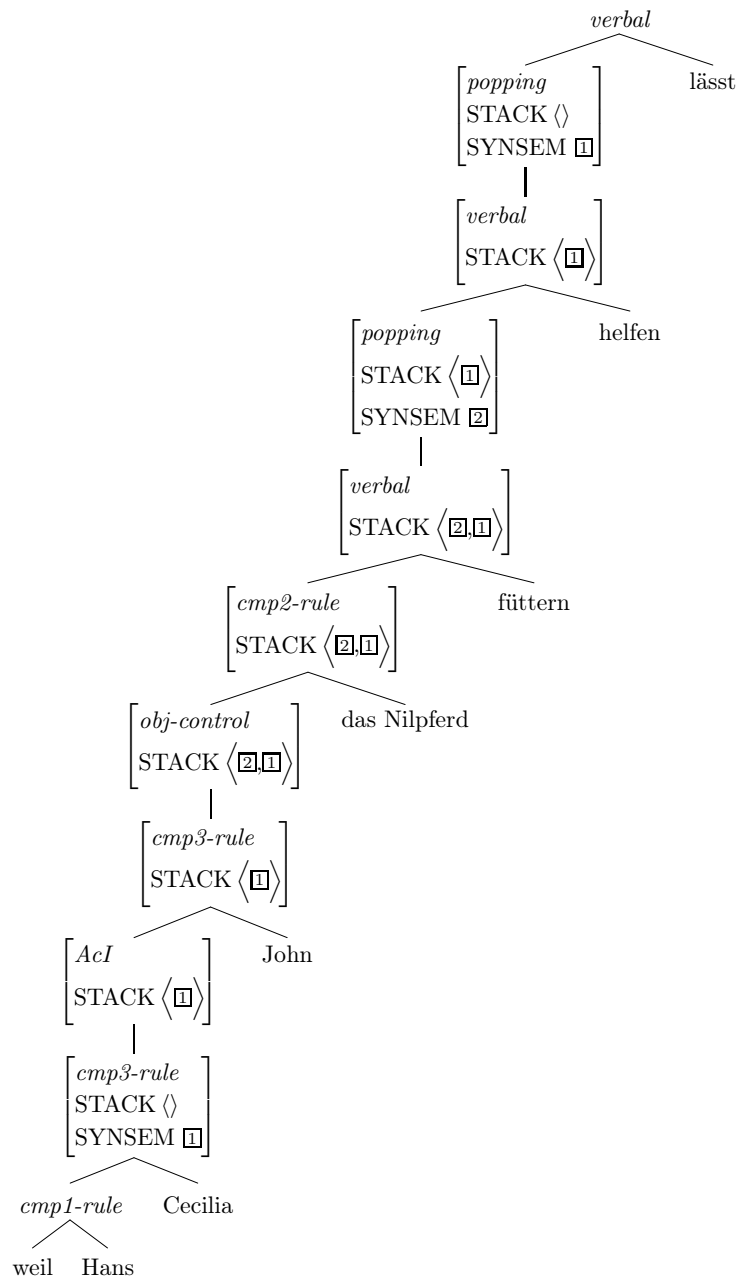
verbal

$\begin{bmatrix} \textit{popping} \\ \text{STACK } \langle\rangle \\ \text{SYNSEM } \boxed{1} \end{bmatrix}$ lässt

$\begin{bmatrix} \textit{verbal} \\ \text{STACK } \left\langle \boxed{1} \right\rangle \end{bmatrix}$

$\begin{bmatrix} \textit{popping} \\ \text{STACK } \left\langle \boxed{1} \right\rangle \\ \text{SYNSEM } \boxed{2} \end{bmatrix}$ helfen

$\begin{bmatrix} \textit{verbal} \\ \text{STACK } \left\langle \boxed{2}, \boxed{1} \right\rangle \end{bmatrix}$

$\begin{bmatrix} \textit{cmp2-rule} \\ \text{STACK } \left\langle \boxed{2}, \boxed{1} \right\rangle \end{bmatrix}$ füttern

$\begin{bmatrix} \textit{obj-control} \\ \text{STACK } \left\langle \boxed{2}, \boxed{1} \right\rangle \end{bmatrix}$ das Nilpferd

$\begin{bmatrix} \textit{cmp3-rule} \\ \text{STACK } \left\langle \boxed{1} \right\rangle \end{bmatrix}$

$\begin{bmatrix} \textit{AcI} \\ \text{STACK } \left\langle \boxed{1} \right\rangle \end{bmatrix}$ John

$\begin{bmatrix} \textit{cmp3-rule} \\ \text{STACK } \langle\rangle \\ \text{SYNSEM } \boxed{1} \end{bmatrix}$

cmp1-rule Cecilia

weil Hans